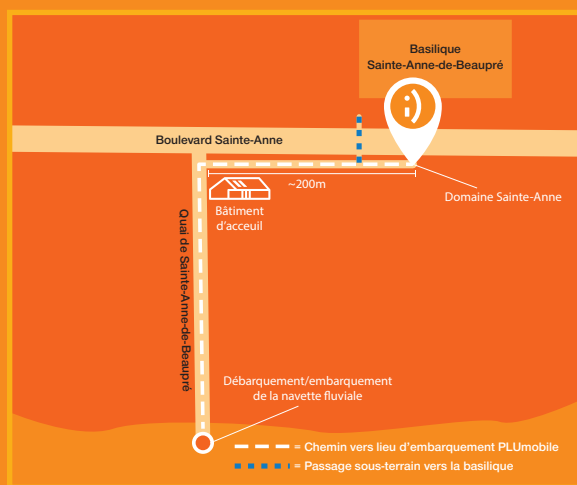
Basilique
Sainte-Anne-de-Beaupré

Boulevard Sainte-Anne

~200m

Domaine Sainte-Anne

Bâtiment
d'acceuil

Quai de Sainte-Anne-de-Beaupré

Débarquement/embarquement
de la navette fluviale

= Chemin vers lieu d'embarquement PLUmobile
= Passage sous-terrain vers la basilique